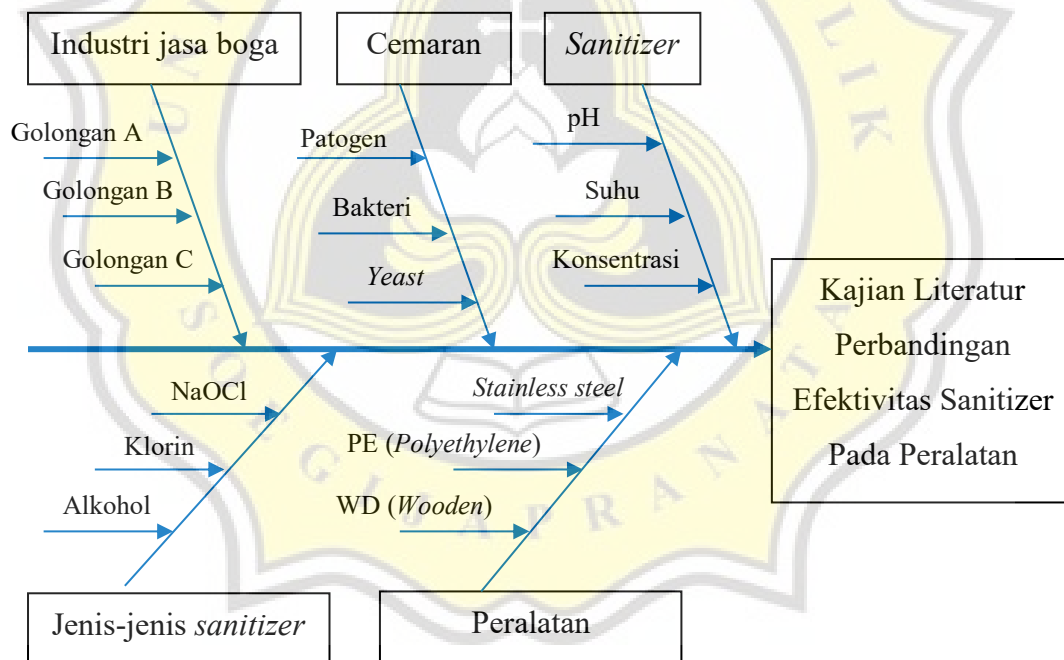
Industri jasa boga

Cemaran

Sanitizer

Golongan A

Golongan B

Golongan C

Patogen

Bakteri

Yeast

pH

Suhu

Konsentrasi

Kajian Literatur Perbandingan Efektivitas Sanitizer Pada Peralatan

NaOCl

Klorin

Alkohol

Stainless steel

PE (Polyethylene)

WD (Wooden)

Jenis-jenis sanitizer

Peralatan